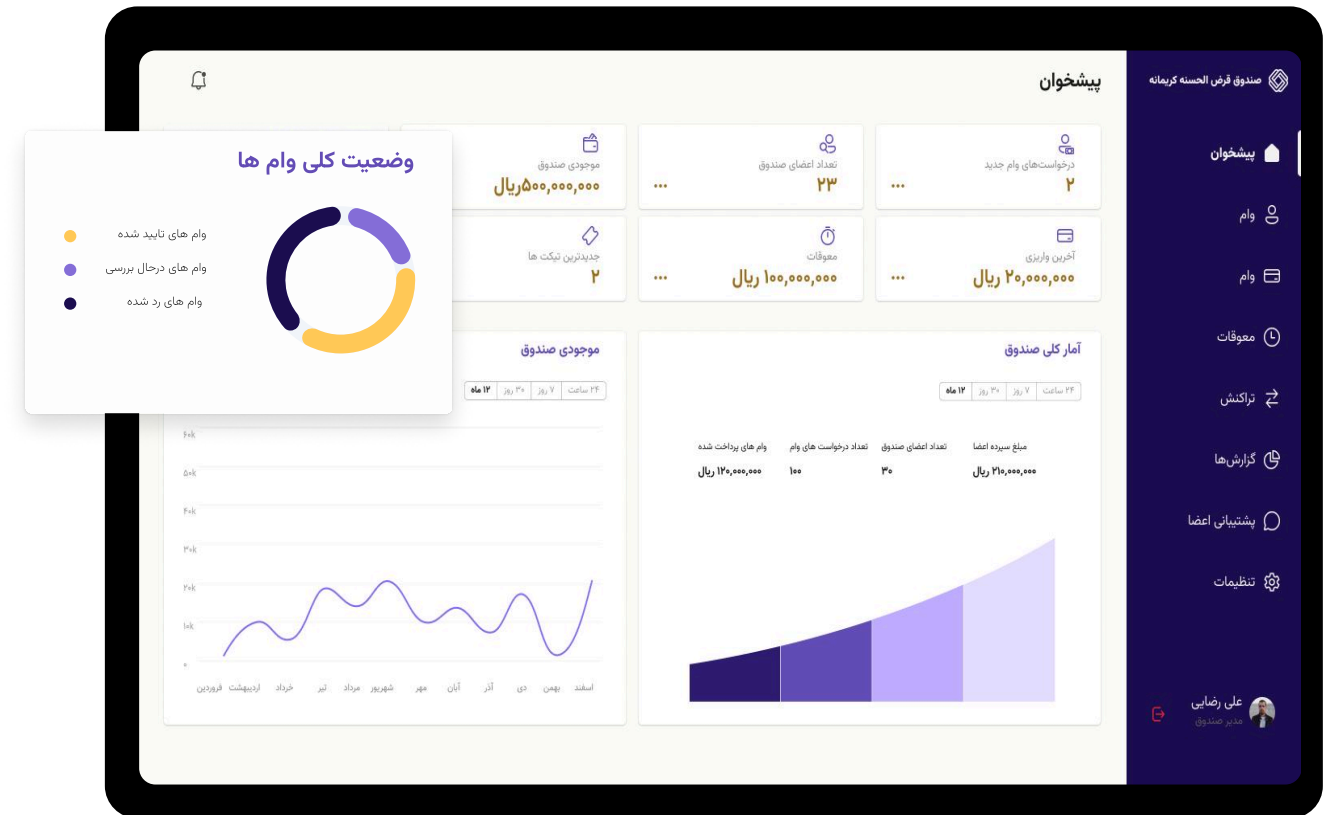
صندوق قرض الحسنه کریمانه

پیشخوان
وام
وام
معوقات
تراکنش
گزارش‌ها
پشتیبانی اعضا
تنظیمات

علی رضایی
مدیر صندوق

پیشخوان

درخواست‌های وام جدید
۲
...

تعداد اعضای صندوق
۲۳
...

موجودی صندوق
۵۰۰,۰۰۰,۰۰۰ریال

آخرین واریزی
۲۰,۰۰۰,۰۰۰ ریال
...

معوقات
۱۰۰,۰۰۰,۰۰۰ ریال
...

جدیدترین تیکت ها
۲

وضعیت کلی وام ها

وام های تایید شده
وام های درحال بررسی
وام های رد شده

آمار کلی صندوق

۲۴ ساعت | ۷ روز | ۳۰ روز | ۱۲ ماه

مبلغ سپرده اعضا
۲۱۰,۰۰۰,۰۰۰ ریال

تعداد اعضای صندوق
۳۰

تعداد درخواست های وام
۱۰۰

وام های پرداخت شده
۱۲۰,۰۰۰,۰۰۰ ریال

موجودی صندوق

۲۴ ساعت | ۷ روز | ۳۰ روز | ۱۲ ماه

۶۰k
۵۰k
۴۰k
۳۰k
۲۰k
۱۰k
۰

فروردین اردیبهشت خرداد تیر مرداد شهریور مهر آبان آذر دی بهمن اسفند